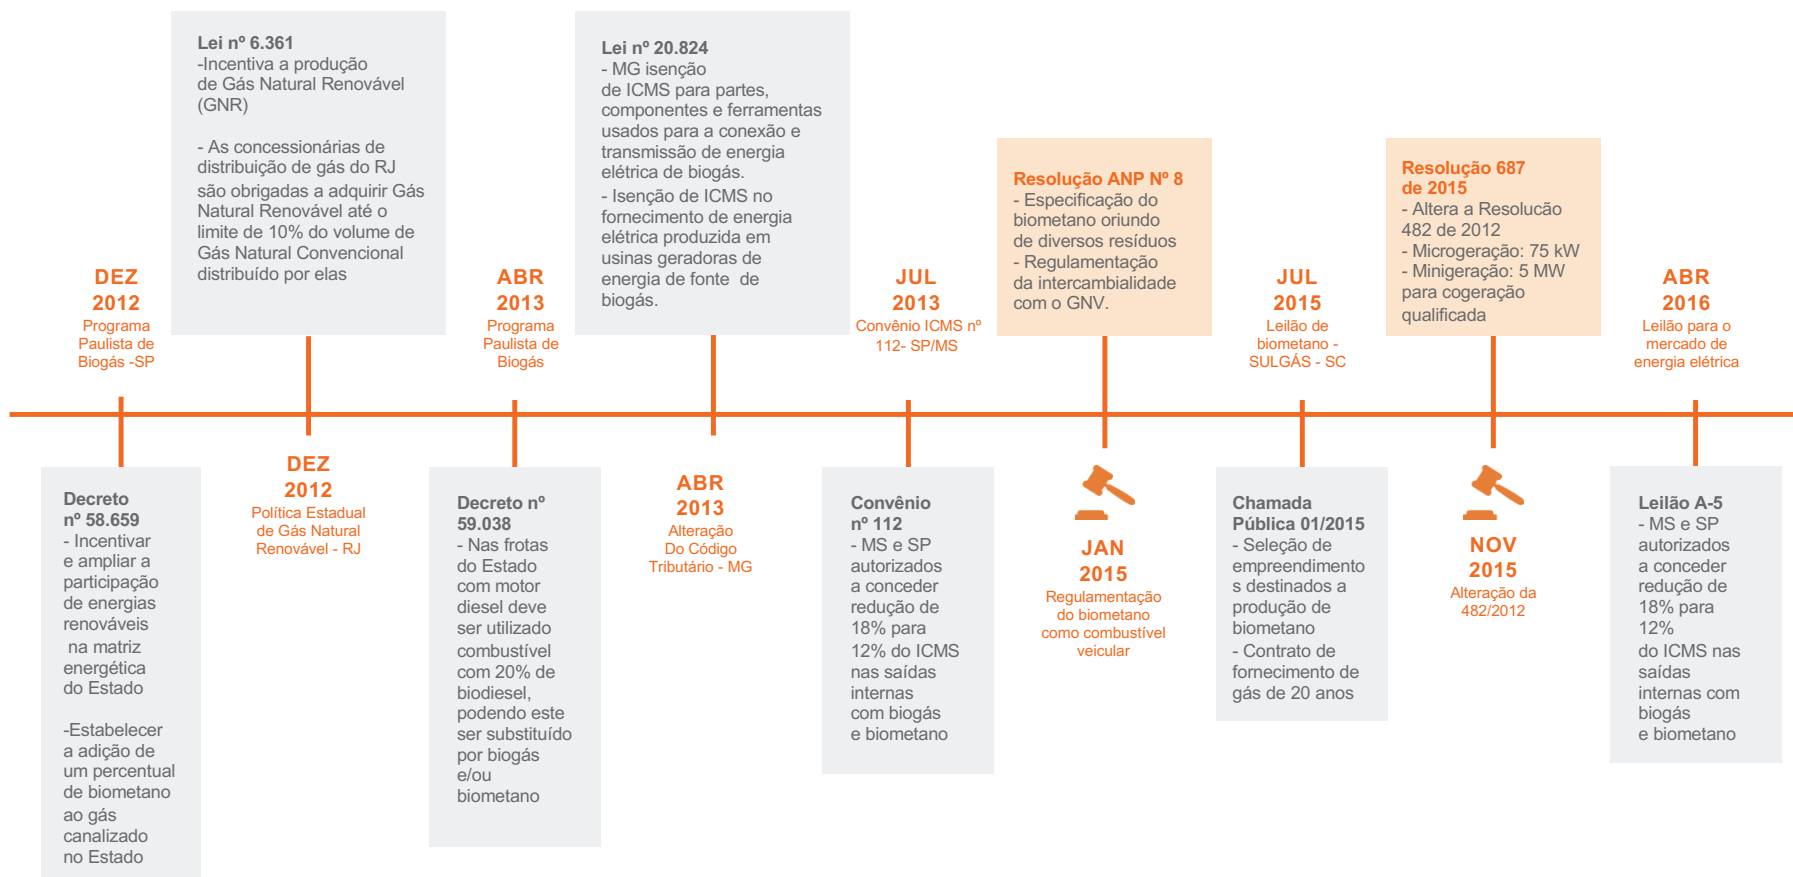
Lei nº 6.361
-Incentiva a produção de Gás Natural Renovável (GNR)

- As concessionárias de distribuição de gás do RJ são obrigadas a adquirir Gás Natural Renovável até o limite de 10% do volume de Gás Natural Convencional distribuído por elas

Lei nº 20.824
- MG isenção de ICMS para partes, componentes e ferramentas usados para a conexão e transmissão de energia elétrica de biogás.
- Isenção de ICMS no fornecimento de energia elétrica produzida em usinas geradoras de energia de fonte de biogás.

Resolução ANP Nº 8
- Especificação do biometano oriundo de diversos resíduos
- Regulamentação da intercambialidade com o GNV.

Resolução 687 de 2015
- Altera a Resolução 482 de 2012
- Microgeração: 75 kW
- Minigeração: 5 MW para cogeração qualificada

DEZ 2012
Programa Paulista de Biogás -SP

ABR 2013
Programa Paulista de Biogás

JUL 2013
Convênio ICMS nº 112- SP/MS

JUL 2015
Leilão de biometano - SULGÁS - SC

ABR 2016
Leilão para o mercado de energia elétrica

Decreto nº 58.659
- Incentivar e ampliar a participação de energias renováveis na matriz energética do Estado

-Estabelecer a adição de um percentual de biometano ao gás canalizado no Estado

DEZ 2012
Política Estadual de Gás Natural Renovável - RJ

Decreto nº 59.038
- Nas frotas do Estado com motor diesel deve ser utilizado combustível com 20% de biodiesel, podendo este ser substituído por biogás e/ou biometano

ABR 2013
Alteração Do Código Tributário - MG

Convênio nº 112
- MS e SP autorizados a conceder redução de 18% para 12% do ICMS nas saídas internas com biogás e biometano

JAN 2015
Regulamentação do biometano como combustível veicular

Chamada Pública 01/2015
- Seleção de empreendimentos destinados a produção de biometano
- Contrato de fornecimento de gás de 20 anos

NOV 2015
Alteração da 482/2012

Leilão A-5
- MS e SP autorizados a conceder redução de 18% para 12% do ICMS nas saídas internas com biogás e biometano